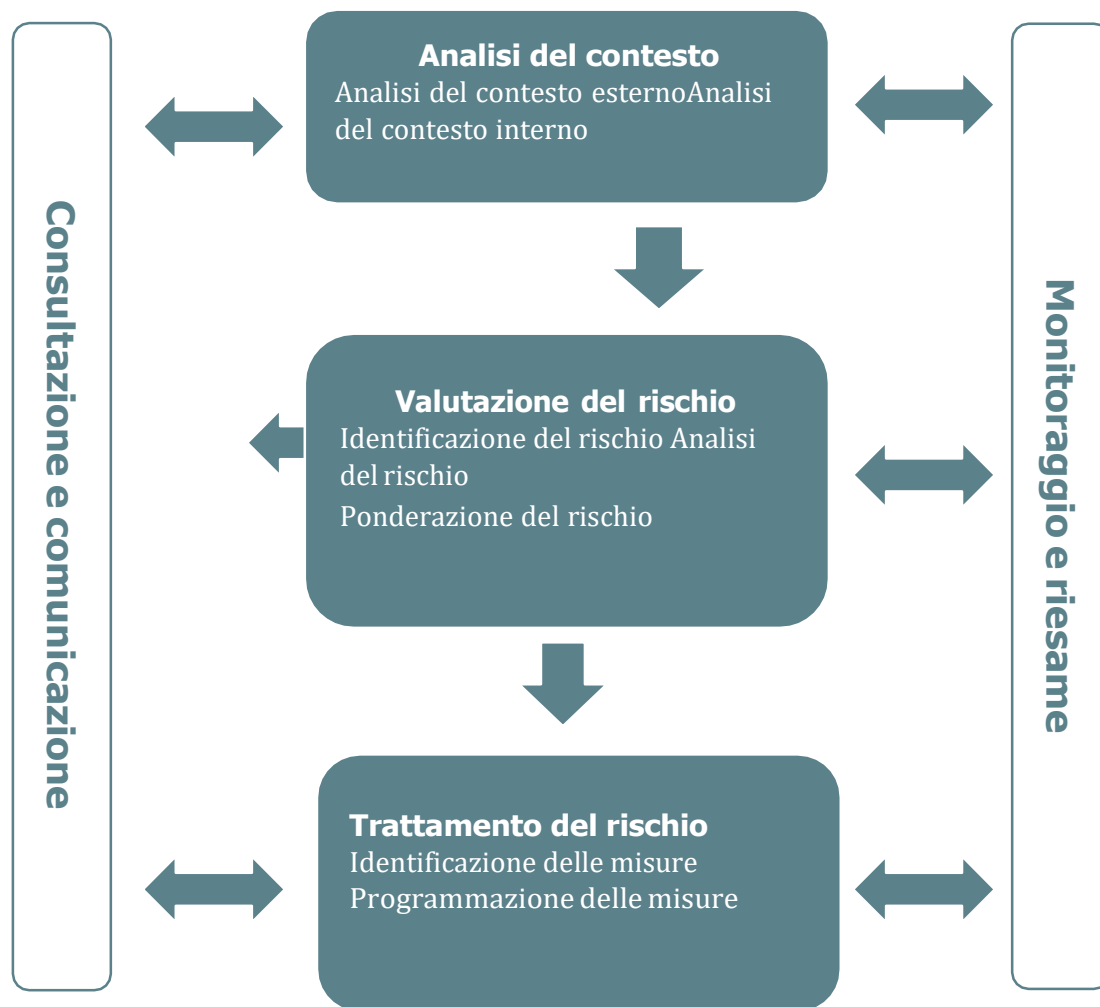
Consultazione e comunicazione

Analisi del contesto
Analisi del contesto esternoAnalisi del contesto interno

Valutazione del rischio
Identificazione del rischio Analisi del rischio
Ponderazione del rischio

Trattamento del rischio
Identificazione delle misure
Programmazione delle misure

Monitoraggio e riesame